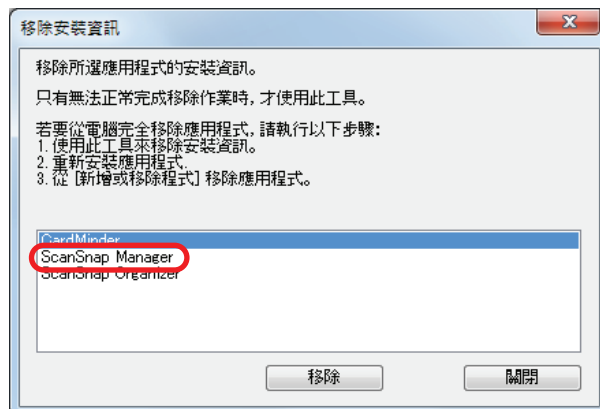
移除安裝資訊

移除所選應用程式的安裝資訊。

只有無法正常完成移除作業時，才使用此工具。

若要從電腦完全移除應用程式，請執行以下步驟：
1. 使用此工具來移除安裝資訊。
2. 重新安裝應用程式。
3. 從 [新增或移除程式] 移除應用程式。

CardMinder
ScanSnap Manager
ScanSnap Organizer

移除
關閉